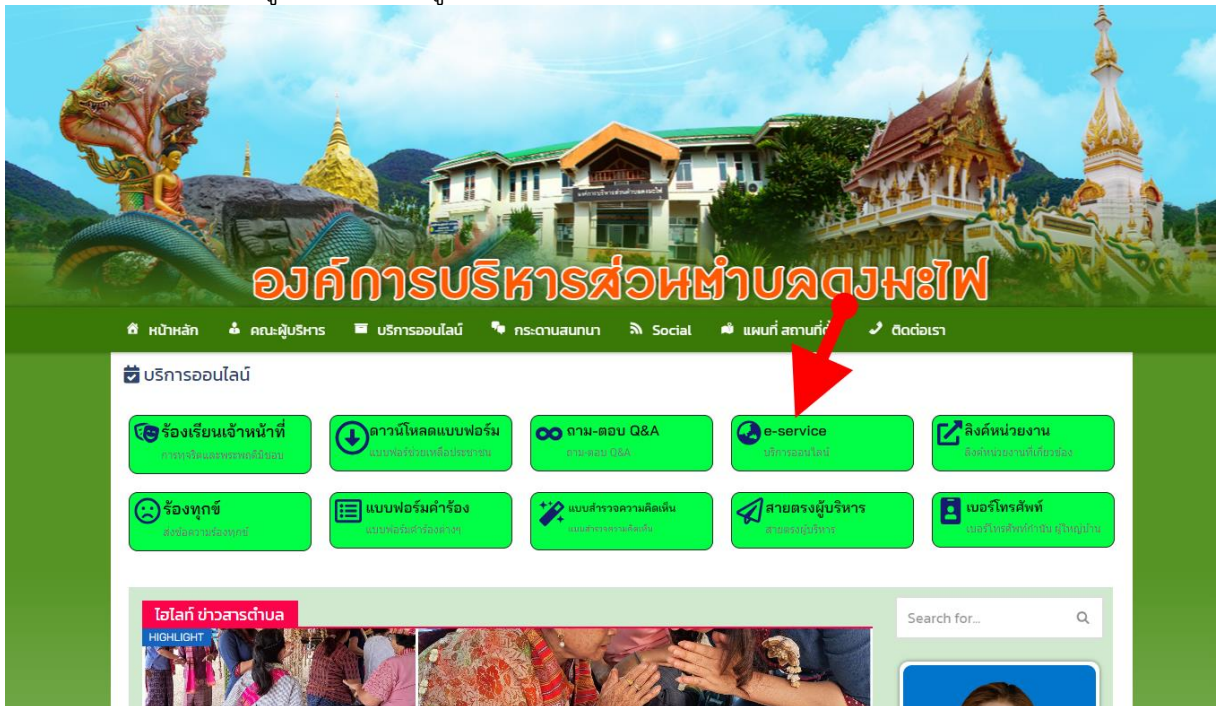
องค์การบริหารส่วนตำบลดงมะไฟ

หน้าหลัก คณะผู้บริหาร บริการออนไลน์ กระดานสนทนา Social แผนที่ สถานที่ ติดต่อเรา

บริการออนไลน์

ร้องเรียนเจ้าหน้าที่
การทุจริตและพระพฤติมิชอบ

ดาวน์โหลดแบบฟอร์ม
แบบฟอร์มช่วยเหลือประชาชน

ถาม-ตอบ Q&A
ถาม-ตอบ Q&A

e-service
บริการออนไลน์

ลิงค์หน่วยงาน
ลิงค์หน่วยงานที่เกี่ยวข้อง

ร้องทุกข์
ส่งข้อความร้องทุกข์

แบบฟอร์มคำร้อง
แบบฟอร์มคำร้องต่างๆ

แบบสำรวจความคิดเห็น
แบบสำรวจความคิดเห็น

สายตรงผู้บริหาร
สายตรงผู้บริหาร

เบอร์โทรศัพท์
เบอร์โทรศัพท์กำนัน ผู้ใหญ่บ้าน

ไฮไลท์ ข่าวสารตำบล
HIGHLIGHT

Search for...